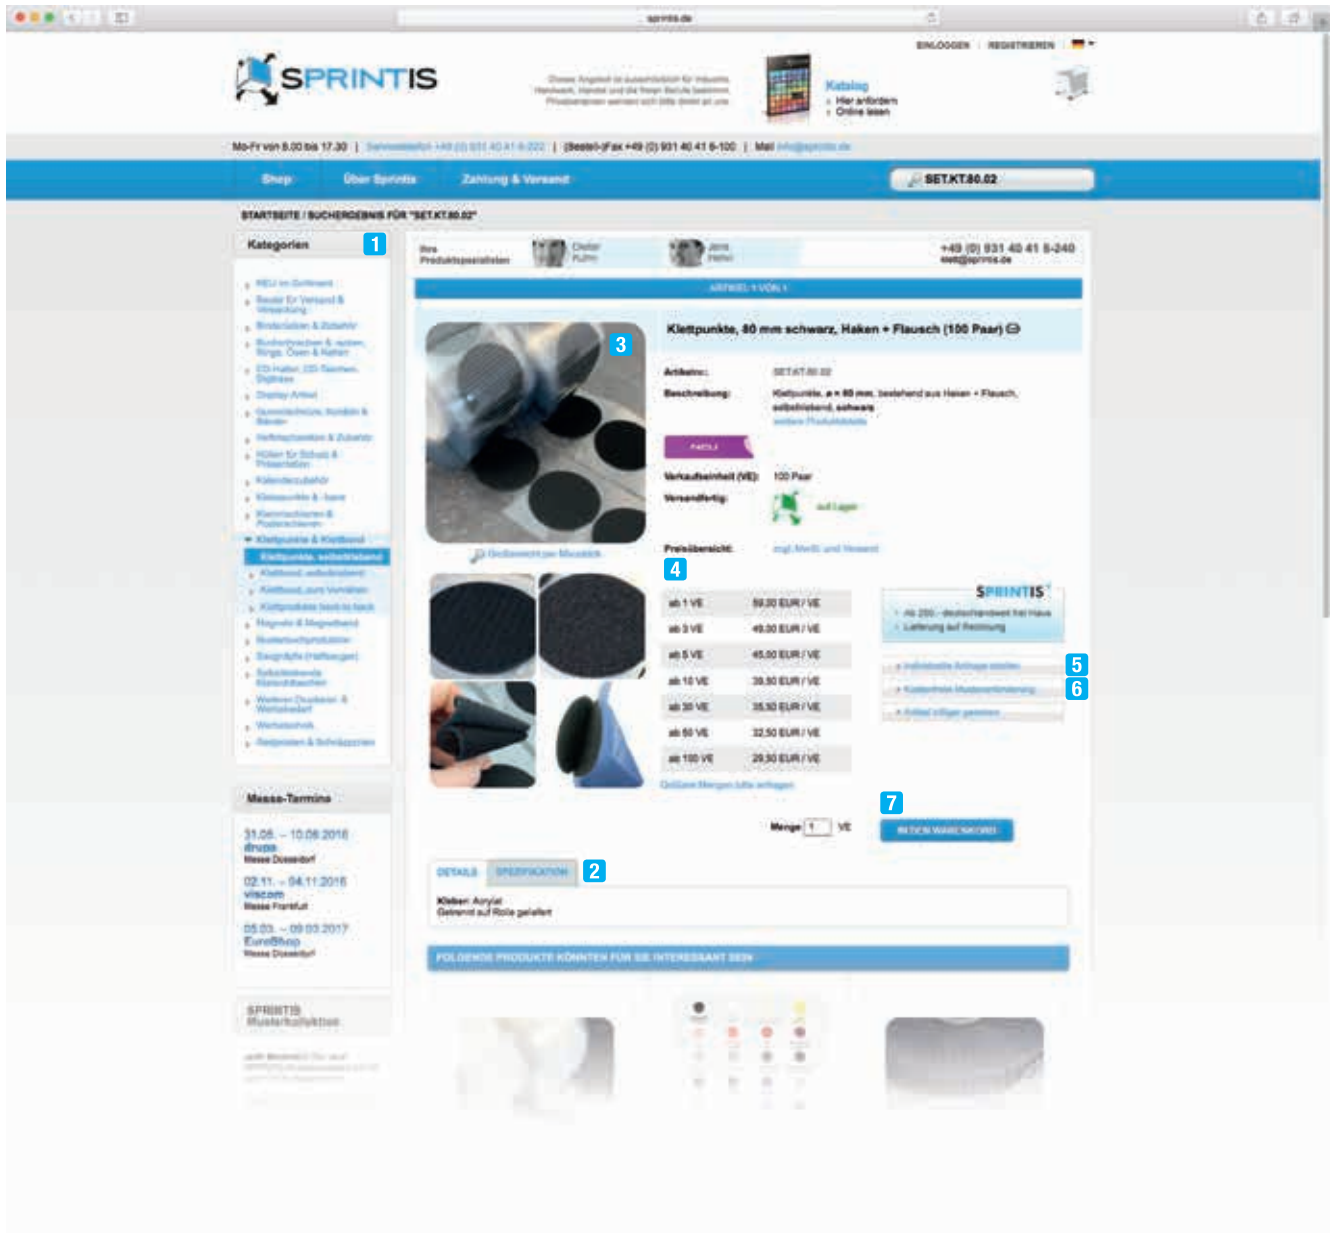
sprintis.de

EINLOGGEN | REGISTRIEREN

SPRINTIS

Dieses Angebot ist ausschließlich für Industrie, Handwerk, Handel und die freien Berufe bestimmt. Privatpersonen wenden sich bitte direkt an uns.

Katalog
› Hier anfordern
› Online lesen

Mo-Fr von 8.00 bis 17.30 | Serviceteleton +49 (0) 931 40 41 6-222 | (Bestell-)Fax +49 (0) 931 40 41 6-100 | Mail info@sprintis.de

Shop | Über Sprintis | Zahlung & Versand | SET.KT.80.02

STARTSEITE / SUCHERGEBNIS FÜR "SET.KT.80.02"

Kategorien 1

NEU im Sortiment
Beutel für Versand & Verpackung
Brotertaschen & Zubehör
Buchschrauben & -ösen, Ringe, Ösen & Nieten
CD-Hüllen, CD-Taschen, Digitaes
Display Artikel
Gummiechnüre, Kordeln & Bänder
Heftmechaniken & Zubehör
Hüllen für Schutz & Präsentation
Kalenderzubehör
Klemmschienen & Zubehör
Klettpunkte & Klettband
Klettpunkte, selbstklebend
Klettband, selbstklebend
Klettband, zum Vernähen
Klettprodukte back to back
Magnete & Magnetband
Mustertaschen
Saugnäpfe (Haftsauger)
Schutzecken
Werbeartikel
Werkstoffe
Zeigeleisten & Schreibgeräte

Messe-Termine

31.08. – 10.08.2016
drupa
Messe Düsseldorf

02.11. – 04.11.2016
viscom
Messe Frankfurt

05.03. – 09.03.2017
EuroShop
Messe Düsseldorf

SPRINTIS Musterkollektion

Ihre Produktspezialisten | Dieter Kuhn | Jens Hehn | +49 (0) 931 40 41 6-240 klett@sprintis.de

ARTIKEL 1 VON 1

3

Klettpunkte, 80 mm schwarz, Haken + Flausch (100 Paar)

Artikelnr.: SET.KT.80.02
Beschreibung: Klettpunkte, ø = 80 mm, bestehend aus Haken + Flausch, selbstklebend, schwarz
weitere Produktdetails

NEU

Verkaufseinheit (VE): 100 Paar
Versandfertig: auf Lager

Großansicht per Mausklick

Preisübersicht: zzgl. MwSt. und Versand

4

| ab 1 VE | 59,00 EUR / VE |
|---|---|
| ab 3 VE | 49,00 EUR / VE |
| ab 5 VE | 45,00 EUR / VE |
| ab 10 VE | 39,50 EUR / VE |
| ab 30 VE | 35,50 EUR / VE |
| ab 50 VE | 32,50 EUR / VE |
| ab 100 VE | 29,50 EUR / VE |

Größere Mengen bitte anfragen

SPRINTIS
› Ab 250,- deutschlandweit frei Haus
› Lieferung auf Rechnung

› Individuelle Anfrage stellen 5
› Kostenfreie Musteranforderung 6
› Artikel infügen gemerken

7
Menge 1 VE
IN DEN WARENKORB

DETAILS | SPEZIFIKATION 2

Kleber: Acrylat
Getrennt auf Rolle geliefert

FOLGENDE PRODUKTE KÖNNTEN FÜR SIE INTERESSANT SEIN